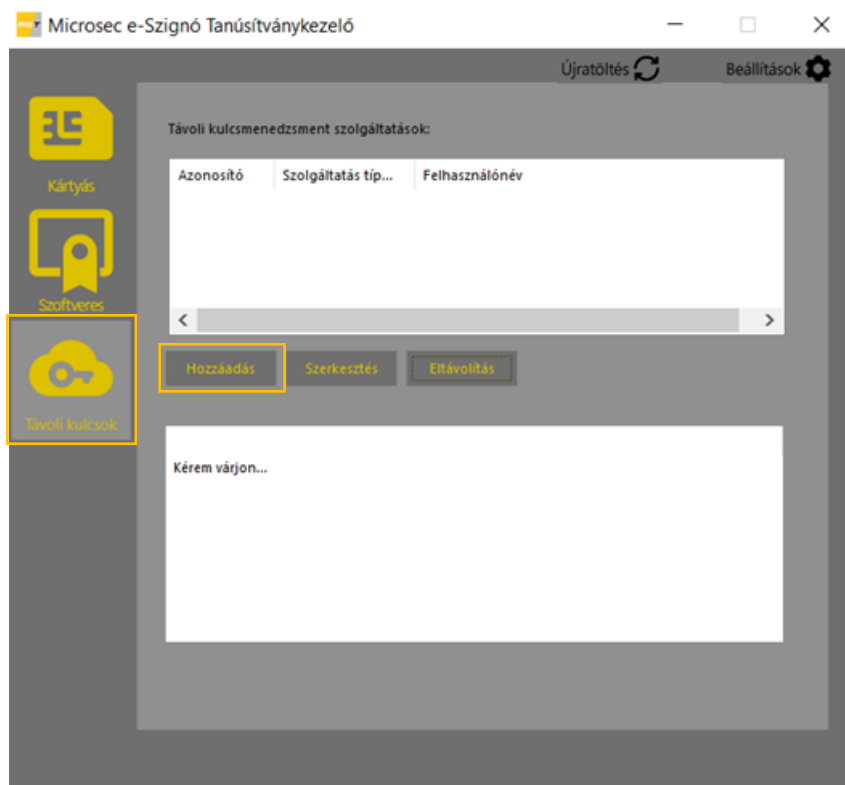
Microsec e-Szignó Tanúsítványkezelő

Újratöltés

Beállítások

Kártyás

Szoftveres

Távoli kulcsok

Távoli kulcsmenedzsment szolgáltatások:

| Azonosító | Szolgáltatás típ... | Felhasználónév |
|---|---|---|

Hozzáadás

Szerkesztés

Eltávolítás

Kérem várjon...